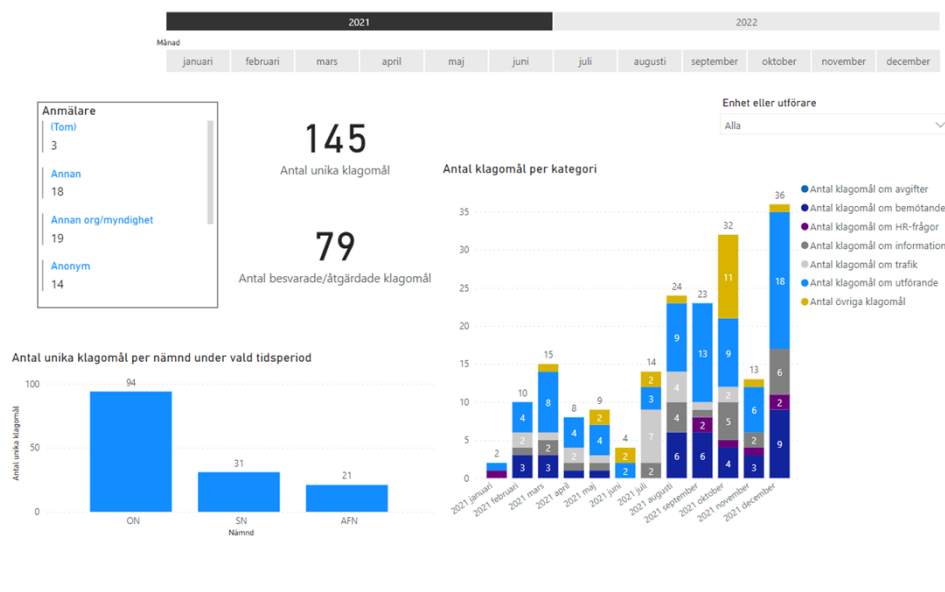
2021

2022

Månad

januari februari mars april maj juni juli augusti september oktober november december

Anmälare

(Tom)
3

Annan
18

Annan org/myndighet
19

Anonym
14

145
Antal unika klagomål

79
Antal besvarade/åtgärdade klagomål

Enhet eller utförare

Alla

Antal klagomål per kategori

Antal klagomål om avgifter
Antal klagomål om bemötande
Antal klagomål om HR-frågor
Antal klagomål om information
Antal klagomål om trafik
Antal klagomål om utförande
Antal övriga klagomål

35
30
25
20
15
10
5
0

2, 10, 15, 8, 9, 4, 14, 24, 23, 32, 13, 36

4, 2, 3, 8, 2, 3, 4, 2, 2, 4, 2, 7, 2, 3, 9, 4, 6, 2, 13, 6, 2, 11, 9, 5, 4, 6, 3, 18, 6, 2, 9

2021 januari
2021 februari
2021 mars
2021 april
2021 maj
2021 juni
2021 juli
2021 augusti
2021 september
2021 oktober
2021 november
2021 december

Antal unika klagomål per nämnd under vald tidsperiod

Antal unika klagomål

100
50
0

94
31
21

ON
SN
AFN

Nämnd